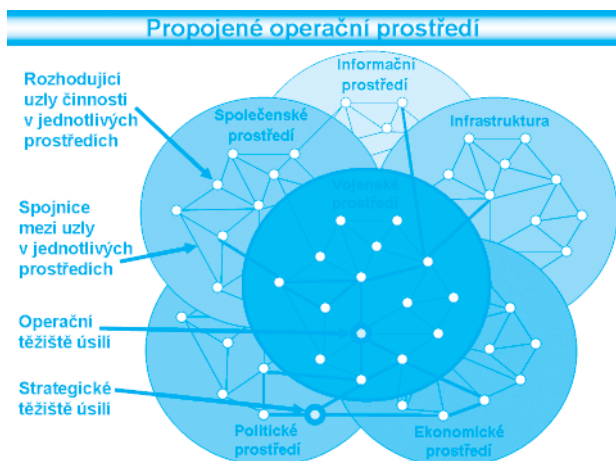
Propojené operační prostředí

Rozhodující uzly činnosti v jednotlivých prostředích

Spojnice mezi uzly v jednotlivých prostředích

Operační těžiště úsilí

Strategické těžiště úsilí

Informační prostředí

Společenské prostředí

Infrastruktura

Vojenské prostředí

Politické prostředí

Ekonomické prostředí